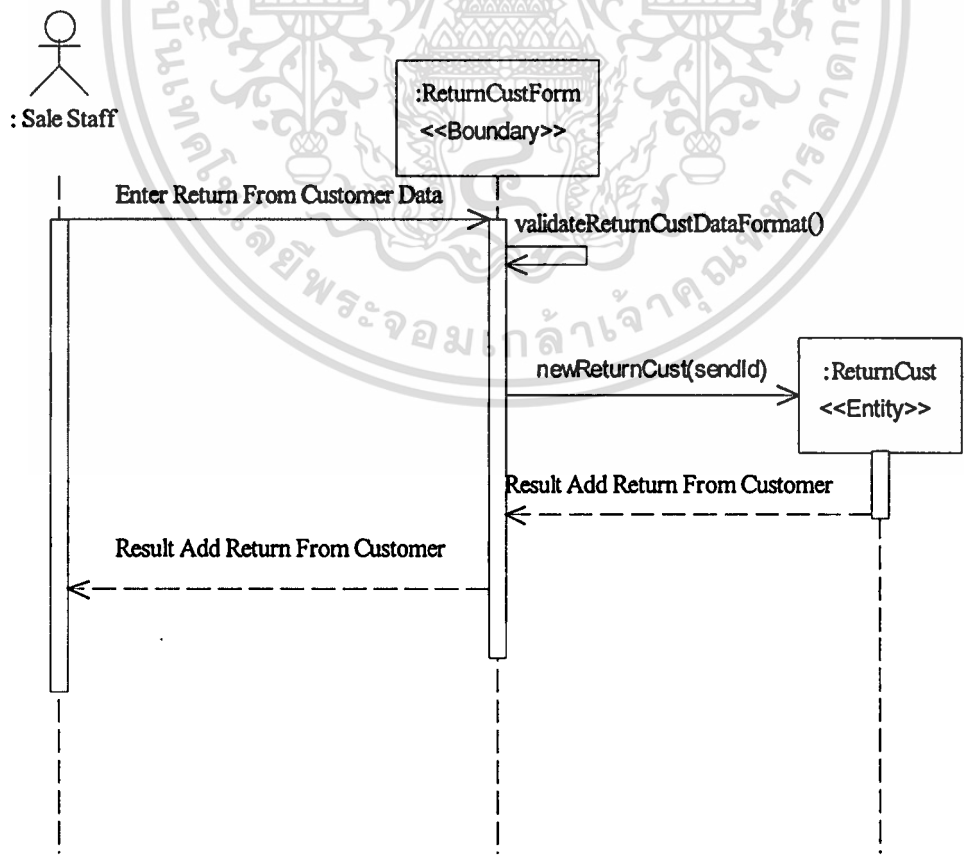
: Sale Staff

:ReturnCustForm
<<Boundary>>

Enter Return From Customer Data

validateReturnCustDataFormat()

newReturnCust(sendId)

:ReturnCust
<<Entity>>

Result Add Return From Customer

Result Add Return From Customer

มหาวิทยาลัยพระจอมเกล้าเจ้าคุณทหารลาดกระบัง